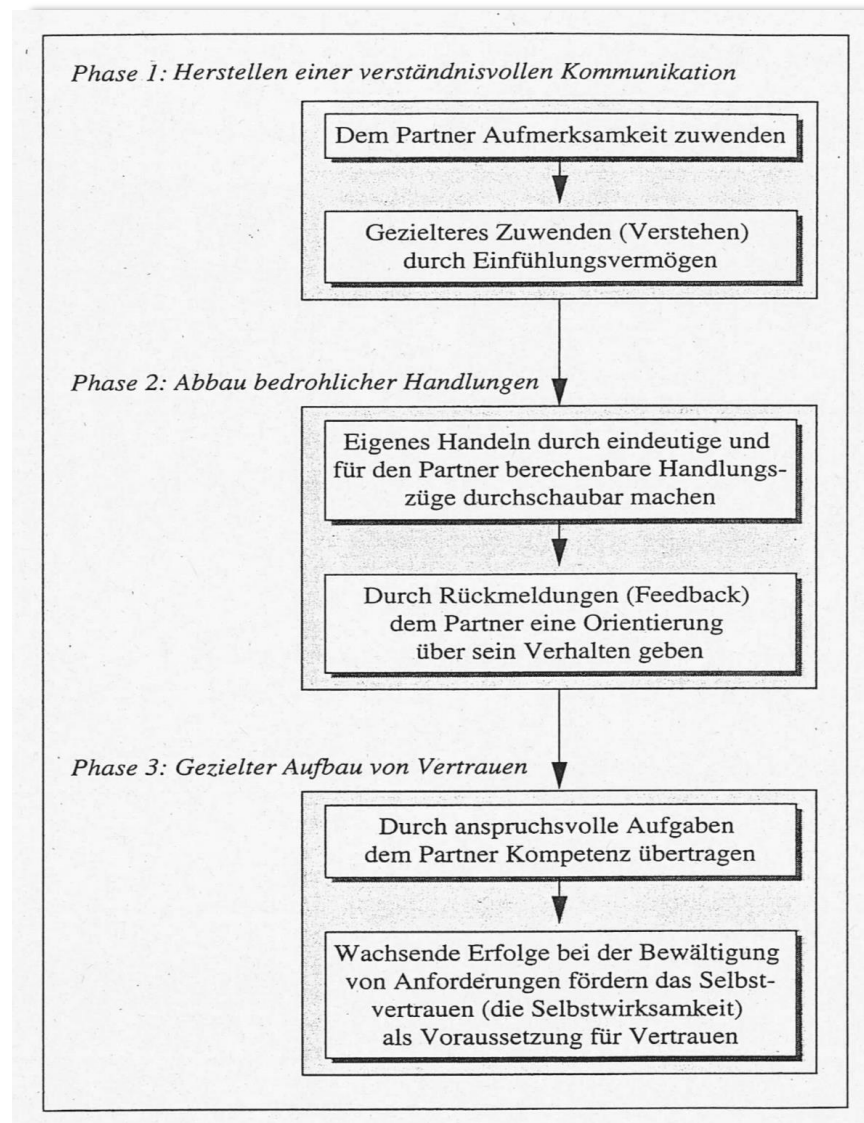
Phase 1: Herstellen einer verständnisvollen Kommunikation

Dem Partner Aufmerksamkeit zuwenden

Gezielteres Zuwenden (Verstehen) durch Einfühlungsvermögen

Phase 2: Abbau bedrohlicher Handlungen

Eigenes Handeln durch eindeutige und für den Partner berechenbare Handlungszüge durchschaubar machen

Durch Rückmeldungen (Feedback) dem Partner eine Orientierung über sein Verhalten geben

Phase 3: Gezielter Aufbau von Vertrauen

Durch anspruchsvolle Aufgaben dem Partner Kompetenz übertragen

Wachsende Erfolge bei der Bewältigung von Anforderungen fördern das Selbstvertrauen (die Selbstwirksamkeit) als Voraussetzung für Vertrauen